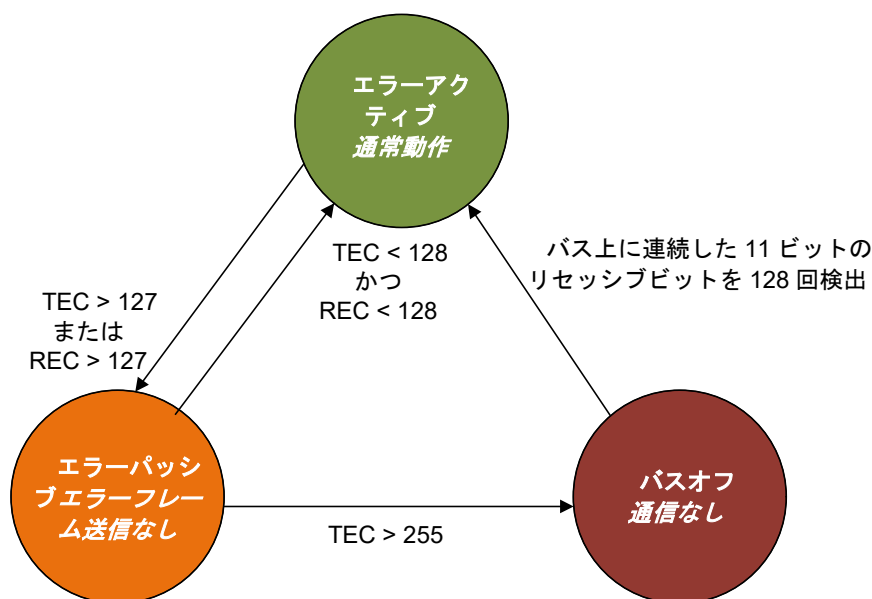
エラーアクティブ
通常動作

TEC > 127
または
REC > 127

TEC < 128
かつ
REC < 128

バス上に連続した 11 ビットのリセッシブビットを 128 回検出

エラーパッシブエラーフレーム送信なし

TEC > 255

バスオフ
通信なし